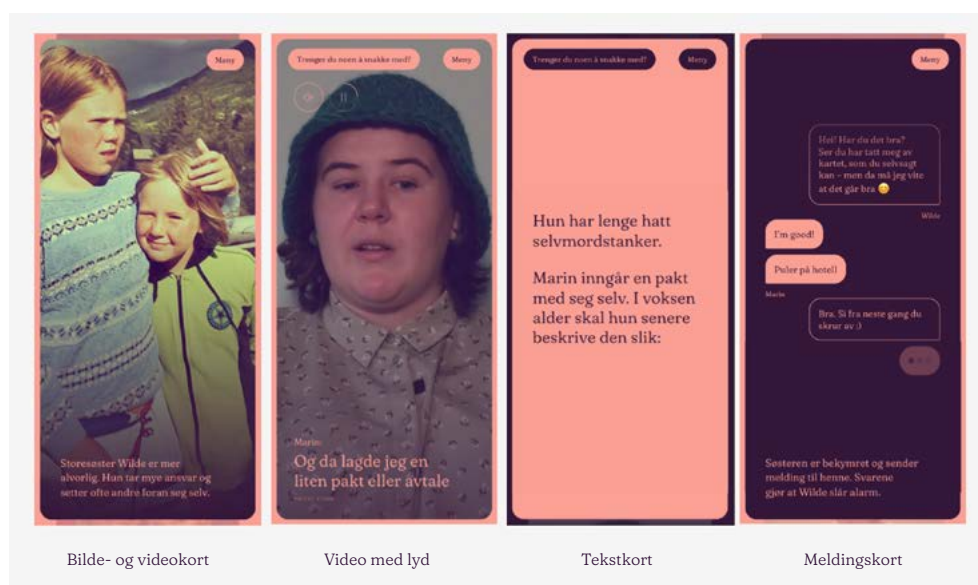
Meny

Storesøster Wilde er mer alvorlig. Hun tar mye ansvar og setter ofte andre foran seg selv.

Trenger du noen å snakke med?

Meny

Marin

Og da lagde jeg en liten pakt eller avtale

Trenger du noen å snakke med?

Meny

Hun har lenge hatt selvmordstanker.

Marin inngår en pakt med seg selv. I voksen alder skal hun senere beskrive den slik:

Meny

Hei! Har du det bra? Ser du har tatt meg av kartet, som du selvsagt kan – men da må jeg vite at det går bra 😊

Wilde

I'm good!

Puler på hotell

Marin

Bra. Si fra neste gang du skrur av :)

Søsteren er bekymret og sender melding til henne. Svarene gjør at Wilde slår alarm.

Bilde- og videokort

Video med lyd

Tekstkort

Meldingskort